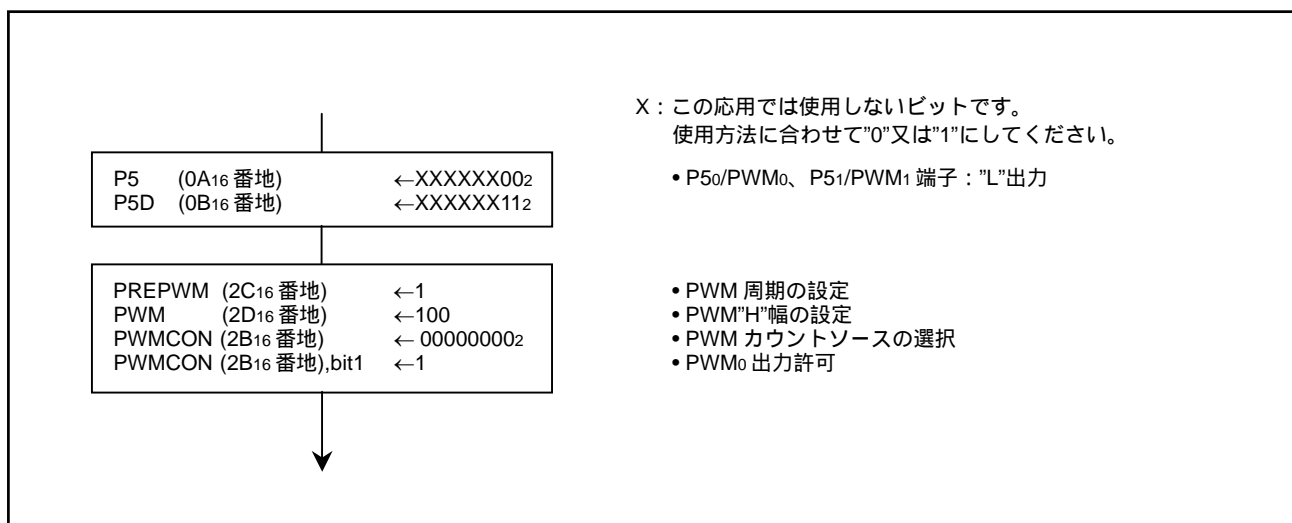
P5 (0A$_{16}$ 番地) ←XXXXXX00$_2$
P5D (0B$_{16}$ 番地) ←XXXXXX11$_2$

PREPWM (2C$_{16}$ 番地) ←1
PWM (2D$_{16}$ 番地) ←100
PWMCON (2B$_{16}$ 番地) ← 00000000$_2$
PWMCON (2B$_{16}$ 番地),bit1 ←1

X：この応用では使用しないビットです。
使用方法に合わせて"0"又は"1"にしてください。

• P5$_0$/PWM$_0$、P5$_1$/PWM$_1$ 端子："L"出力

• PWM 周期の設定
• PWM"H"幅の設定
• PWM カウントソースの選択
• PWM$_0$ 出力許可